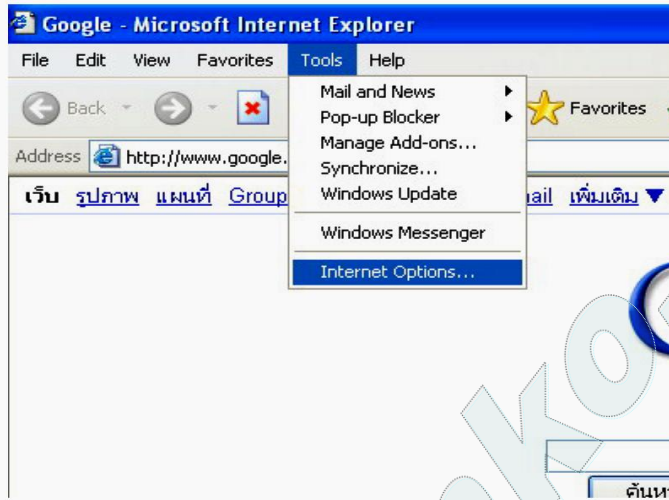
Google - Microsoft Internet Explorer

File Edit View Favorites Tools Help

Back Favorites

Address http://www.google.

เว็บ รูปภาพ แผนที่ Group ail เพิ่มเติม ▼

Mail and News
Pop-up Blocker
Manage Add-ons...
Synchronize...
Windows Update
Windows Messenger
Internet Options...

ค้นห